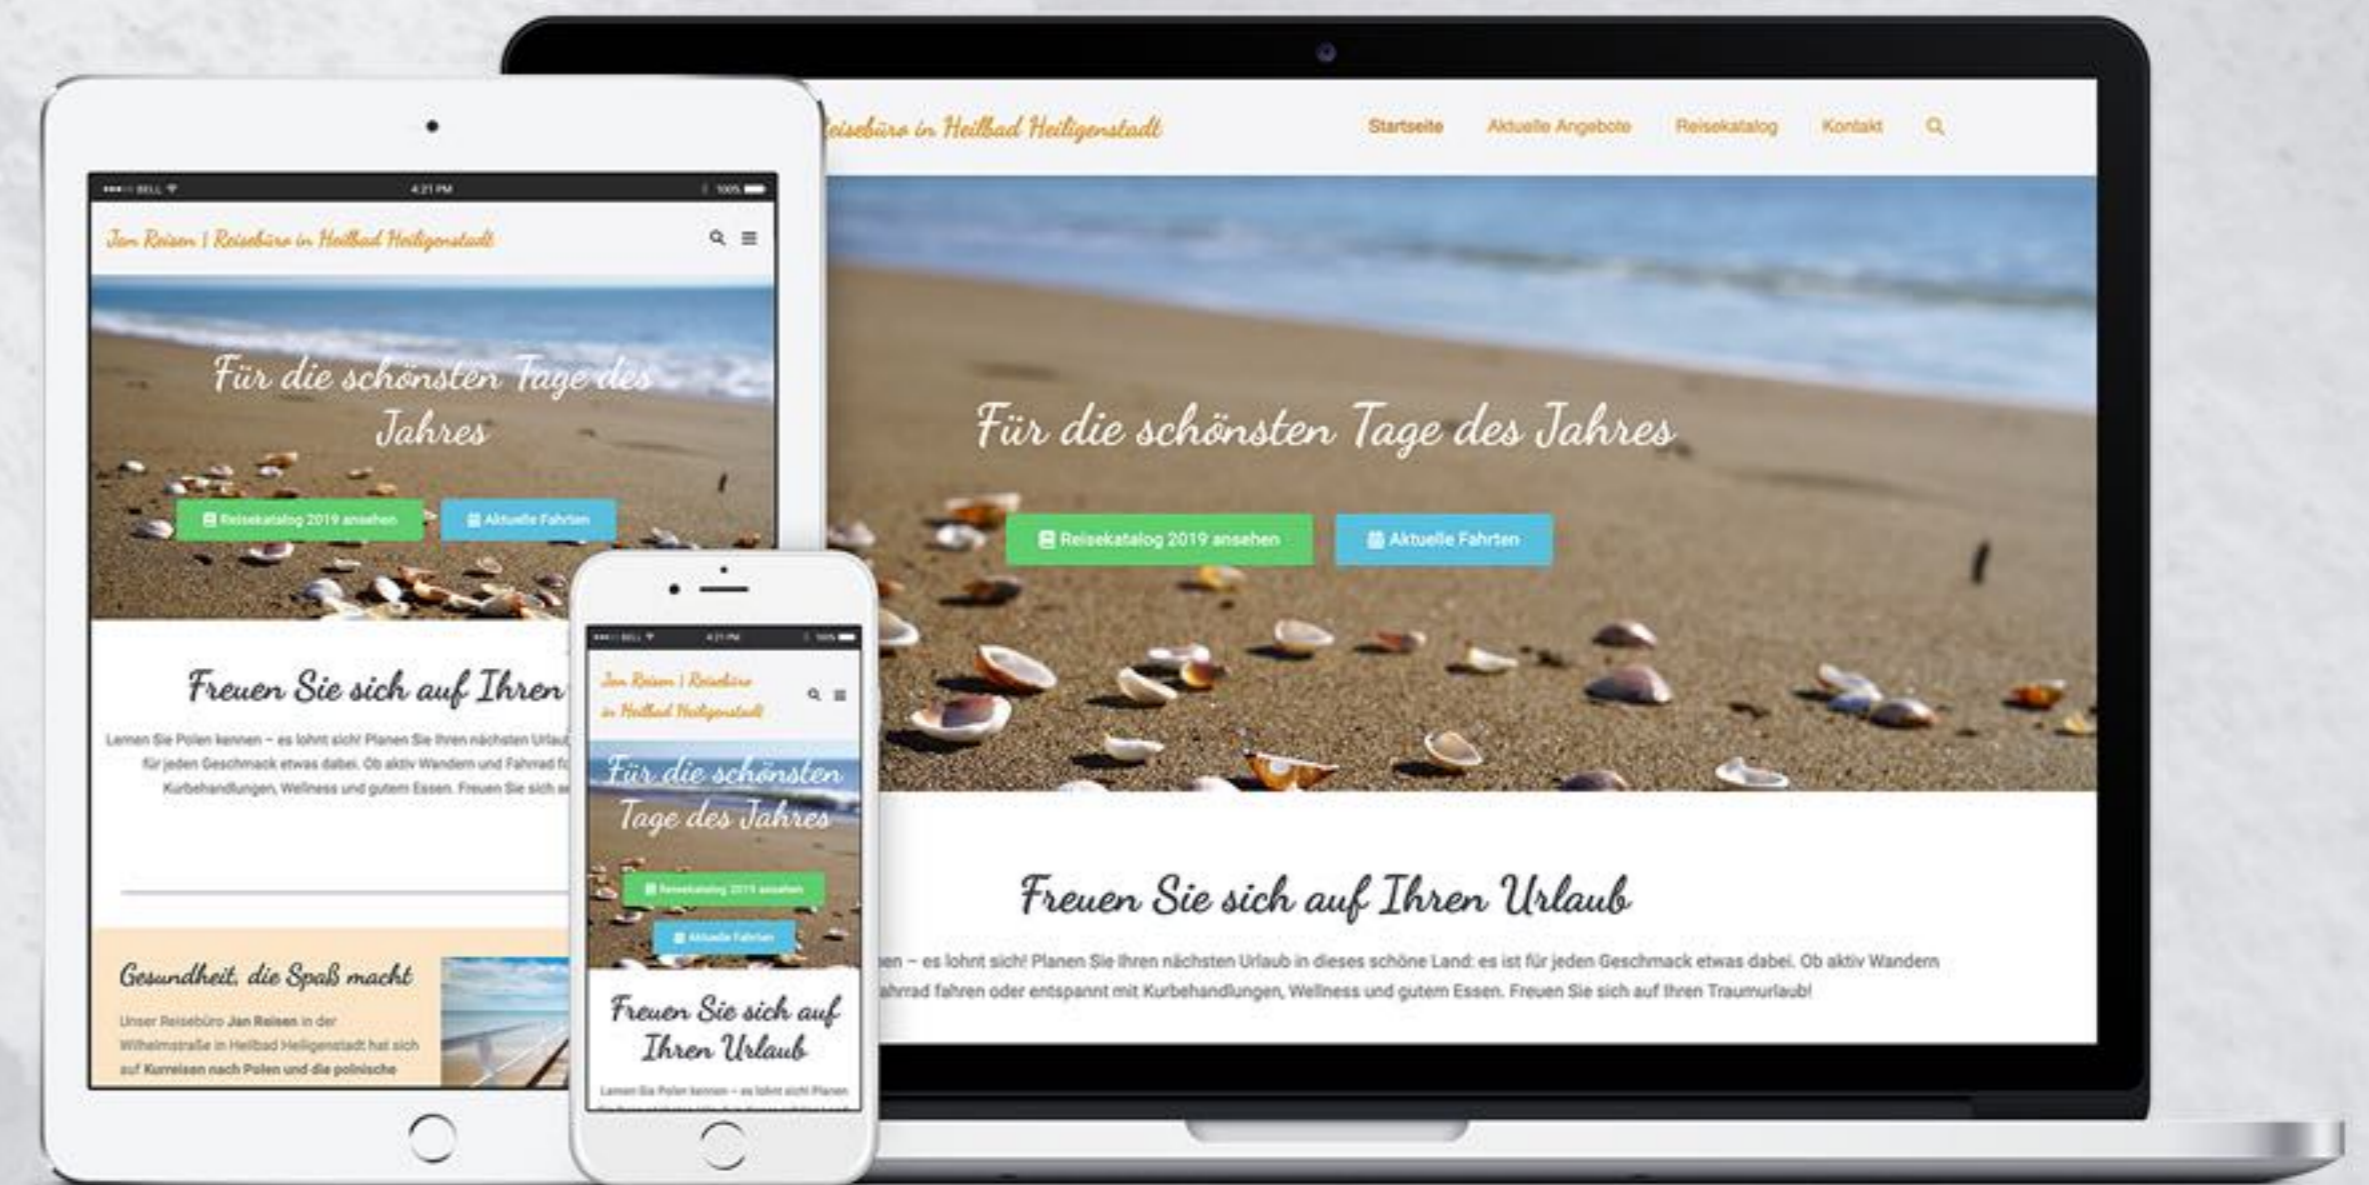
eisebüro in Heilbad Heiligenstadt

Startseite Aktuelle Angebote Reisekatalog Kontakt

Für die schönsten Tage des Jahres

Reisekatalog 2019 ansehen Aktuelle Fahrten

Freuen Sie sich auf Ihren Urlaub

nen – es lohnt sich! Planen Sie Ihren nächsten Urlaub in dieses schöne Land: es ist für jeden Geschmack etwas dabei. Ob aktiv Wandern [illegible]ahrrad fahren oder entspannt mit Kurbehandlungen, Wellness und gutem Essen. Freuen Sie sich auf Ihren Traumurlaub!

BELL 4:21 PM 100%

Jan Reisen | Reisebüro in Heilbad Heiligenstadt

Für die schönsten Tage des Jahres

Reisekatalog 2019 ansehen Aktuelle Fahrten

Freuen Sie sich auf Ihren

Lernen Sie Polen kennen – es lohnt sich! Planen Sie Ihren nächsten Urlau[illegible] für jeden Geschmack etwas dabei. Ob aktiv Wandern und Fahrrad f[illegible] Kurbehandlungen, Wellness und gutem Essen. Freuen Sie sich a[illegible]

Gesundheit, die Spaß macht

Unser Reisebüro Jan Reisen in der Wilhelmstraße in Heilbad Heiligenstadt hat sich auf Kurreisen nach Polen und die polnische

BELL 4:21 PM 100%

Jan Reisen | Reisebüro in Heilbad Heiligenstadt

Für die schönsten Tage des Jahres

Reisekatalog 2019 ansehen

Aktuelle Fahrten

Freuen Sie sich auf Ihren Urlaub

Lernen Sie Polen kennen – es lohnt sich! Planen